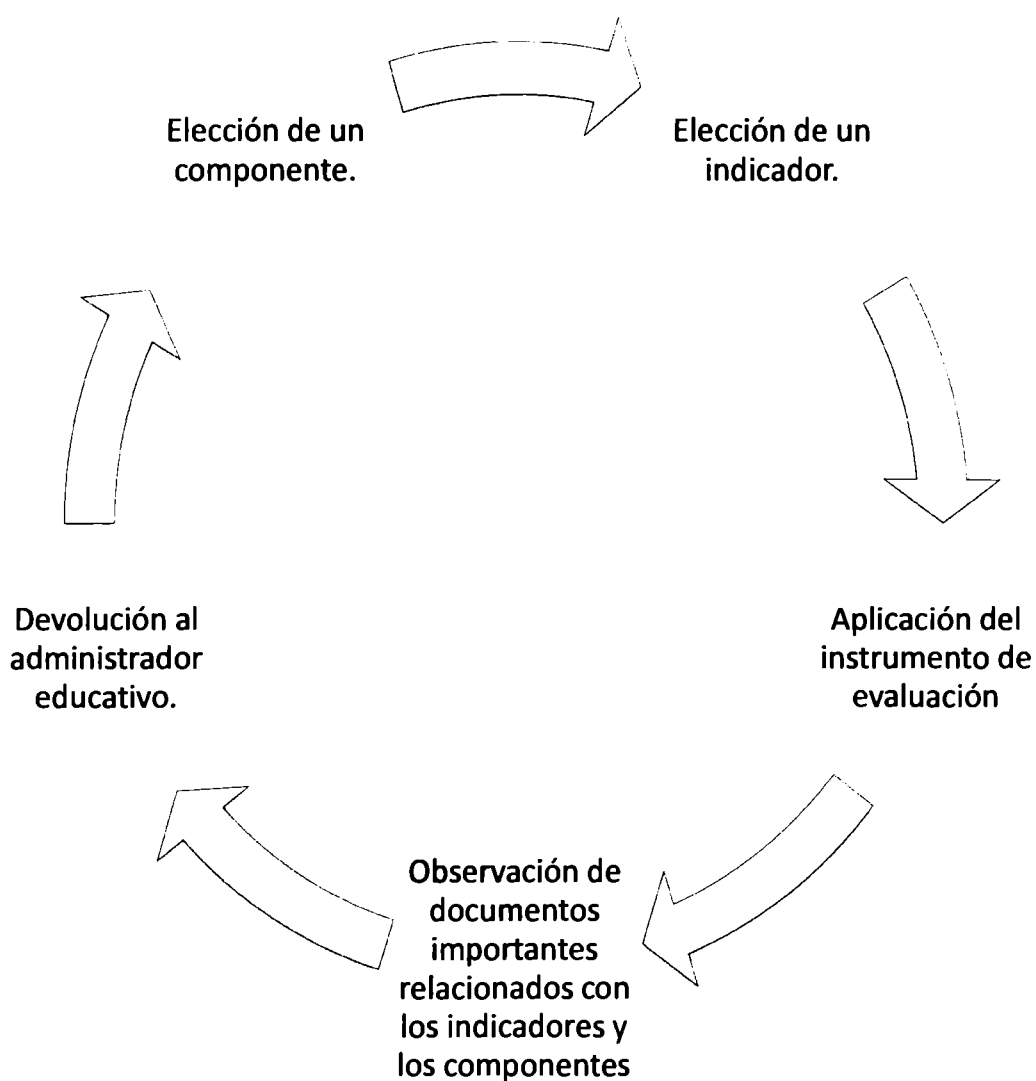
Elección de un componente.

Elección de un indicador.

Aplicación del instrumento de evaluación

Observación de documentos importantes relacionados con los indicadores y los componentes

Devolución al administrador educativo.